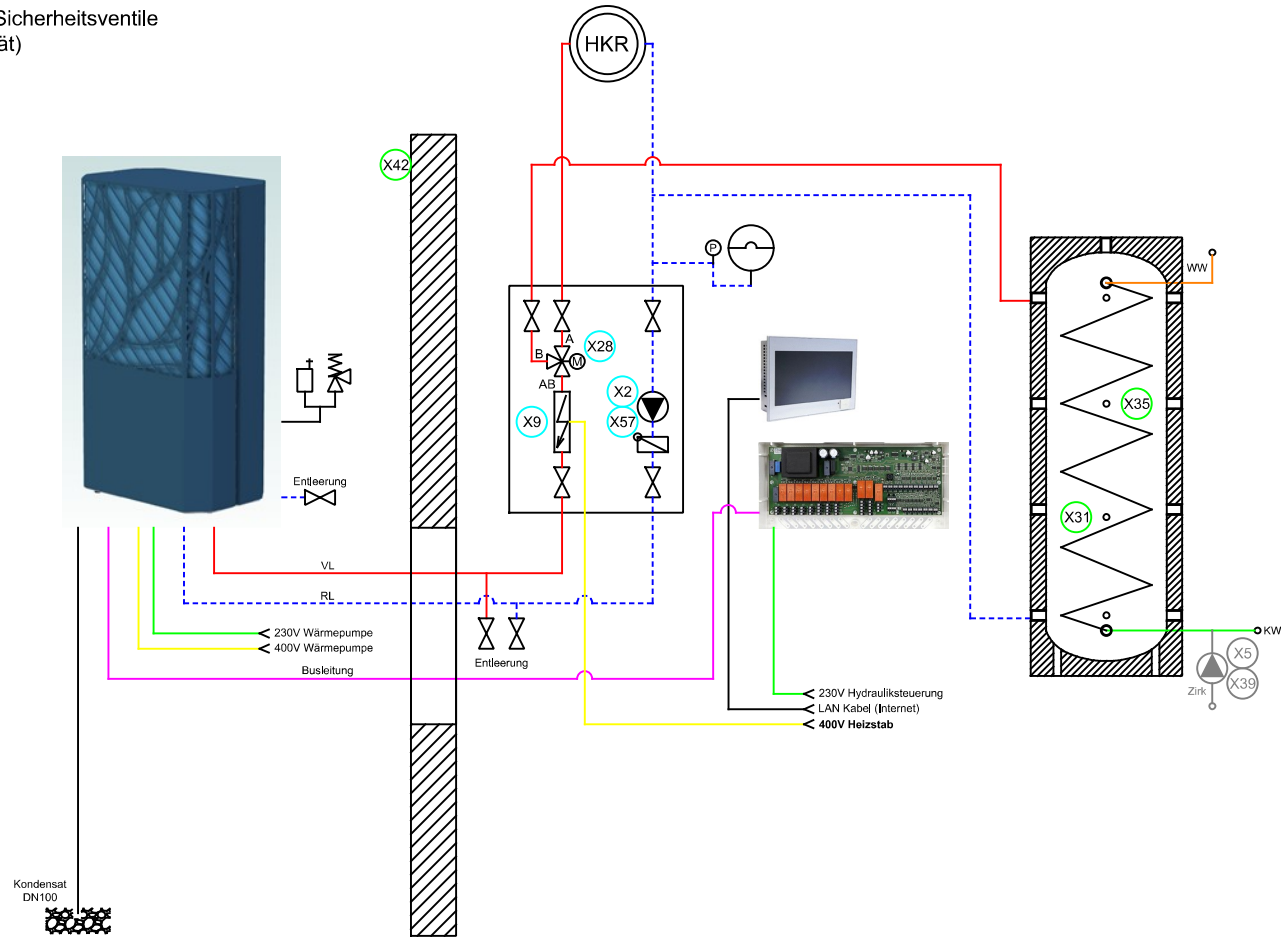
Sicherheitsventile
ät)

HKR

X42

P

X28
B
A
M
AB
X2
X9
X57

WW

X35

X31

KW
X5
X39
Zirk

Entleerung

VL
RL

230V Wärmepumpe
400V Wärmepumpe
Busleitung

Entleerung

230V Hydrauliksteuerung
LAN Kabel (Internet)
400V Heizstab

Kondensat
DN100